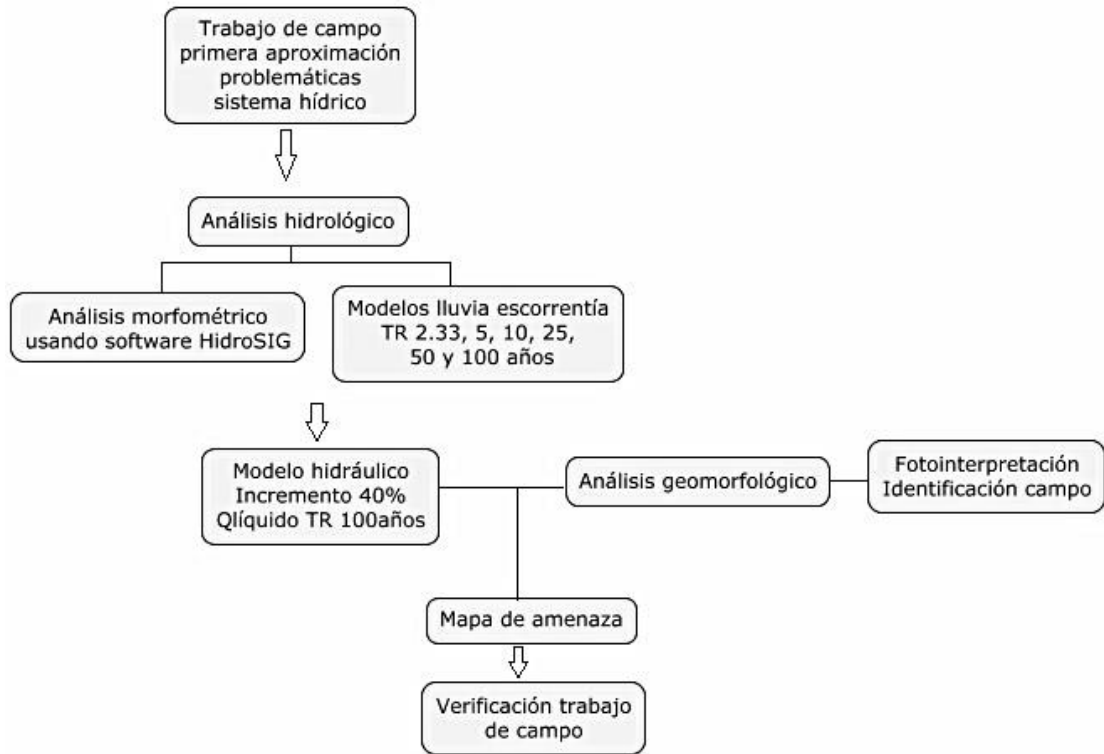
Trabajo de campo primera aproximación problemáticas sistema hídrico

Análisis hidrológico

Análisis morfométrico usando software HidroSIG

Modelos lluvia escorrentía TR 2.33, 5, 10, 25, 50 y 100 años

Modelo hidráulico Incremento 40% Qlíquido TR 100años

Análisis geomorfológico

Fotointerpretación Identificación campo

Mapa de amenaza

Verificación trabajo de campo